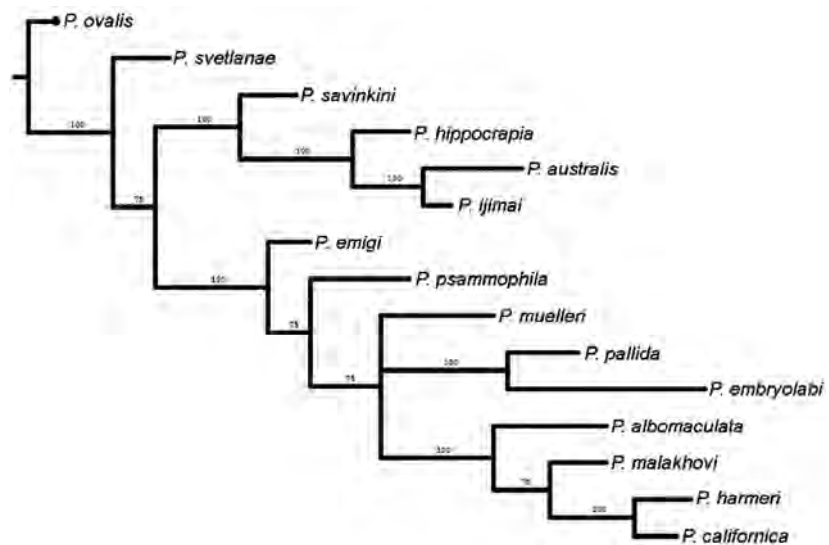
P. ovalis
P. svetlanae
100
P. savinkini
100
P. hippocrapia
100
P. australis
100
P. ijimai
75
P. emigi
100
P. psammophila
75
P. muelleri
75
100
P. pallida
P. embryolabi
P. albomaculata
100
P. malakhovi
75
P. harmeri
100
P. californica